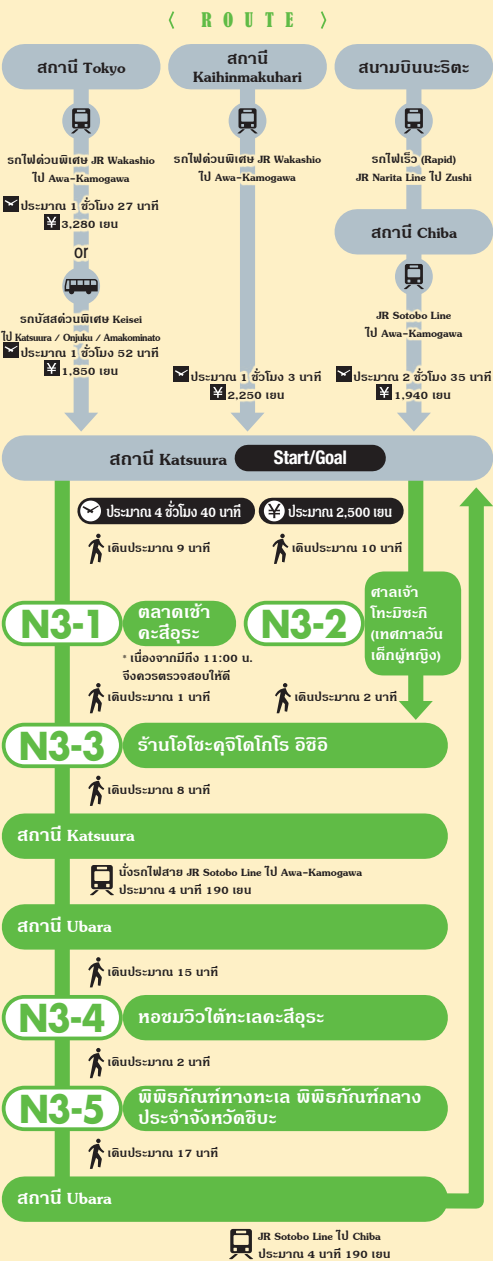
〈 ROUTE 〉

สถานี Tokyo

รถไฟด่วนพิเศษ JR Wakashio ไป Awa-Kamogawa

ประมาณ 1 ชั่วโมง 27 นาที

¥ 3,280 เยน

or

รถบัสด่วนพิเศษ Keisei ไป Katsuura / Onjuku / Amakominato

ประมาณ 1 ชั่วโมง 52 นาที

¥ 1,850 เยน

สถานี Kaihinmakuhari

รถไฟด่วนพิเศษ JR Wakashio ไป Awa-Kamogawa

ประมาณ 1 ชั่วโมง 3 นาที

¥ 2,250 เยน

สนามบินนะริตะ

รถไฟเร็ว (Rapid) JR Narita Line ไป Zushi

สถานี Chiba

JR Sotobo Line ไป Awa-Kamogawa

ประมาณ 2 ชั่วโมง 35 นาที

¥ 1,940 เยน

สถานี Katsuura Start/Goal

ประมาณ 4 ชั่วโมง 40 นาที

¥ ประมาณ 2,500 เยน

เดินประมาณ 9 นาที

เดินประมาณ 10 นาที

N3-1 ตลาดเช้าคะสึอุระ

* เนื่องจากมีถึง 11:00 น. จึงควรตรวจสอบให้ดี

N3-2 ศาลเจ้าโทะมิซะกิ (เทศกาลวันเด็กผู้หญิง)

เดินประมาณ 1 นาที

เดินประมาณ 2 นาที

N3-3 ร้านโอโซะคุจิโดโกโร อิชิอิ

เดินประมาณ 8 นาที

สถานี Katsuura

นั่งรถไฟสาย JR Sotobo Line ไป Awa-Kamogawa ประมาณ 4 นาที 190 เยน

สถานี Ubara

เดินประมาณ 15 นาที

N3-4 หอชมวิวใต้ทะเลคะสึอุระ

เดินประมาณ 2 นาที

N3-5 พิพิธภัณฑ์ทางทะเล พิพิธภัณฑ์กลางประจำจังหวัดชิบะ

เดินประมาณ 17 นาที

สถานี Ubara

JR Sotobo Line ไป Chiba ประมาณ 4 นาที 190 เยน